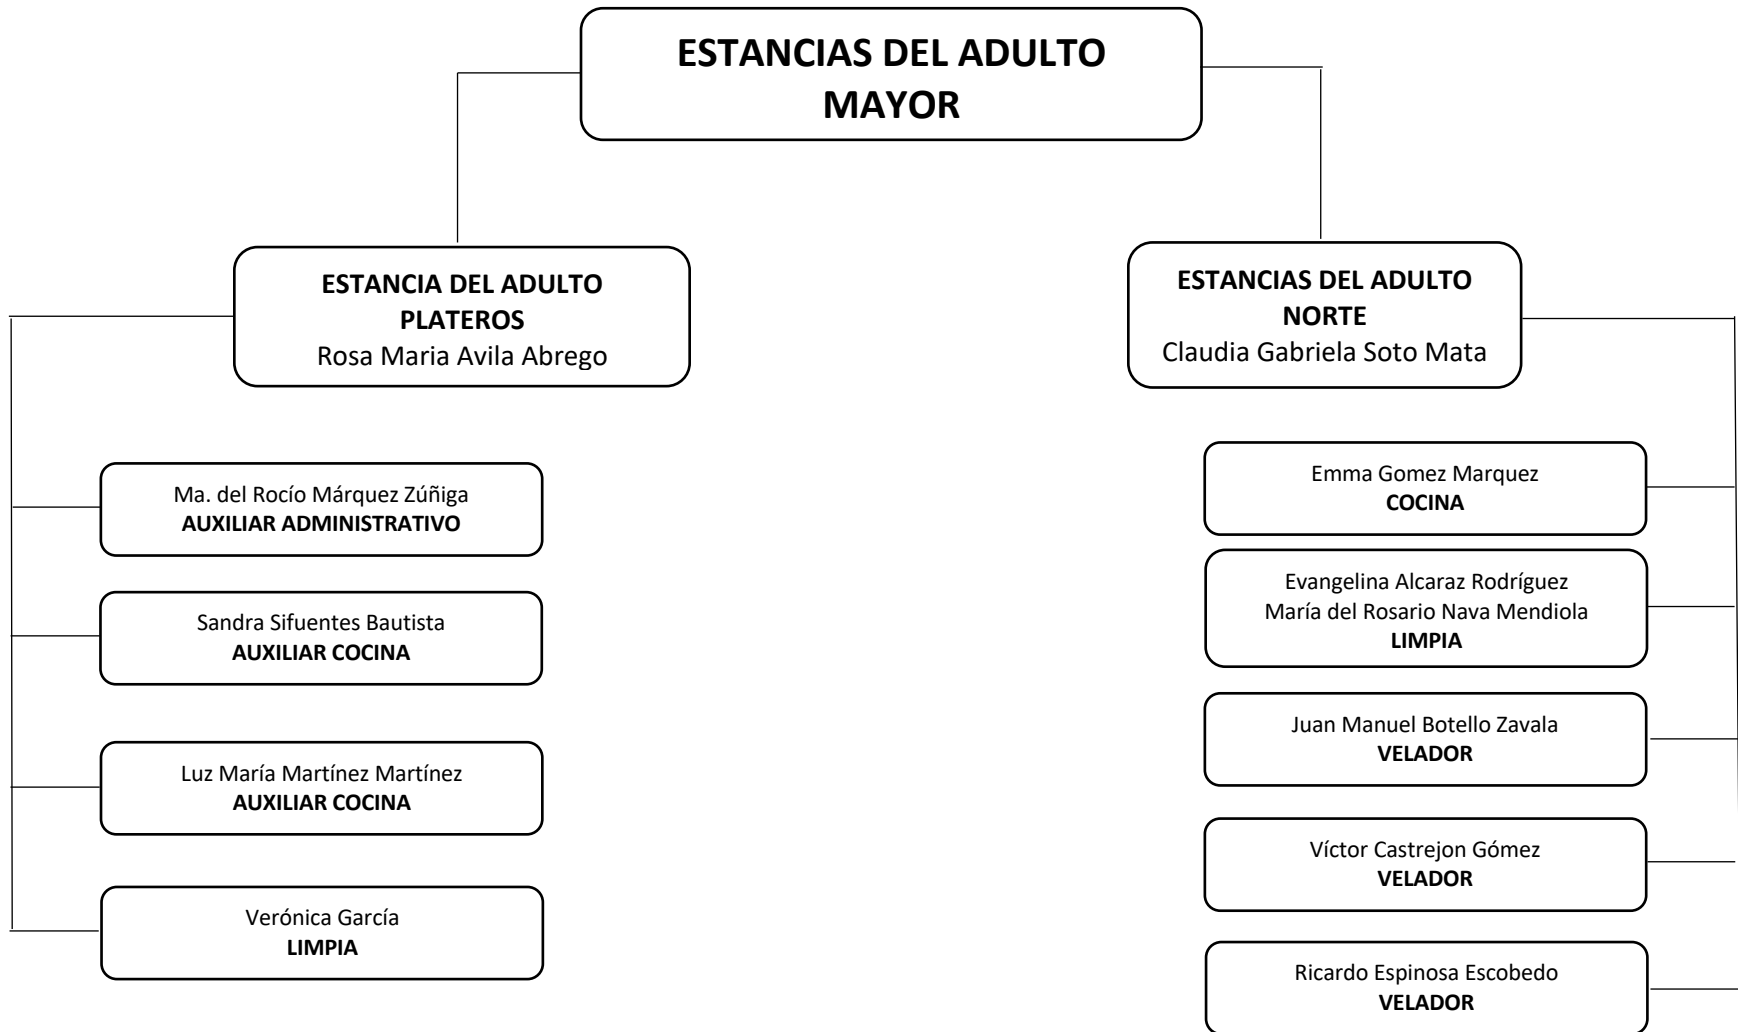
ESTANCIAS DEL ADULTO MAYOR

ESTANCIA DEL ADULTO PLATEROS
Rosa Maria Avila Abrego

Ma. del Rocío Márquez Zúñiga
AUXILIAR ADMINISTRATIVO

Sandra Sifuentes Bautista
AUXILIAR COCINA

Luz María Martínez Martínez
AUXILIAR COCINA

Verónica García
LIMPIA

ESTANCIAS DEL ADULTO NORTE
Claudia Gabriela Soto Mata

Emma Gomez Marquez
COCINA

Evangelina Alcaraz Rodríguez
María del Rosario Nava Mendiola
LIMPIA

Juan Manuel Botello Zavala
VELADOR

Víctor Castrejon Gómez
VELADOR

Ricardo Espinosa Escobedo
VELADOR